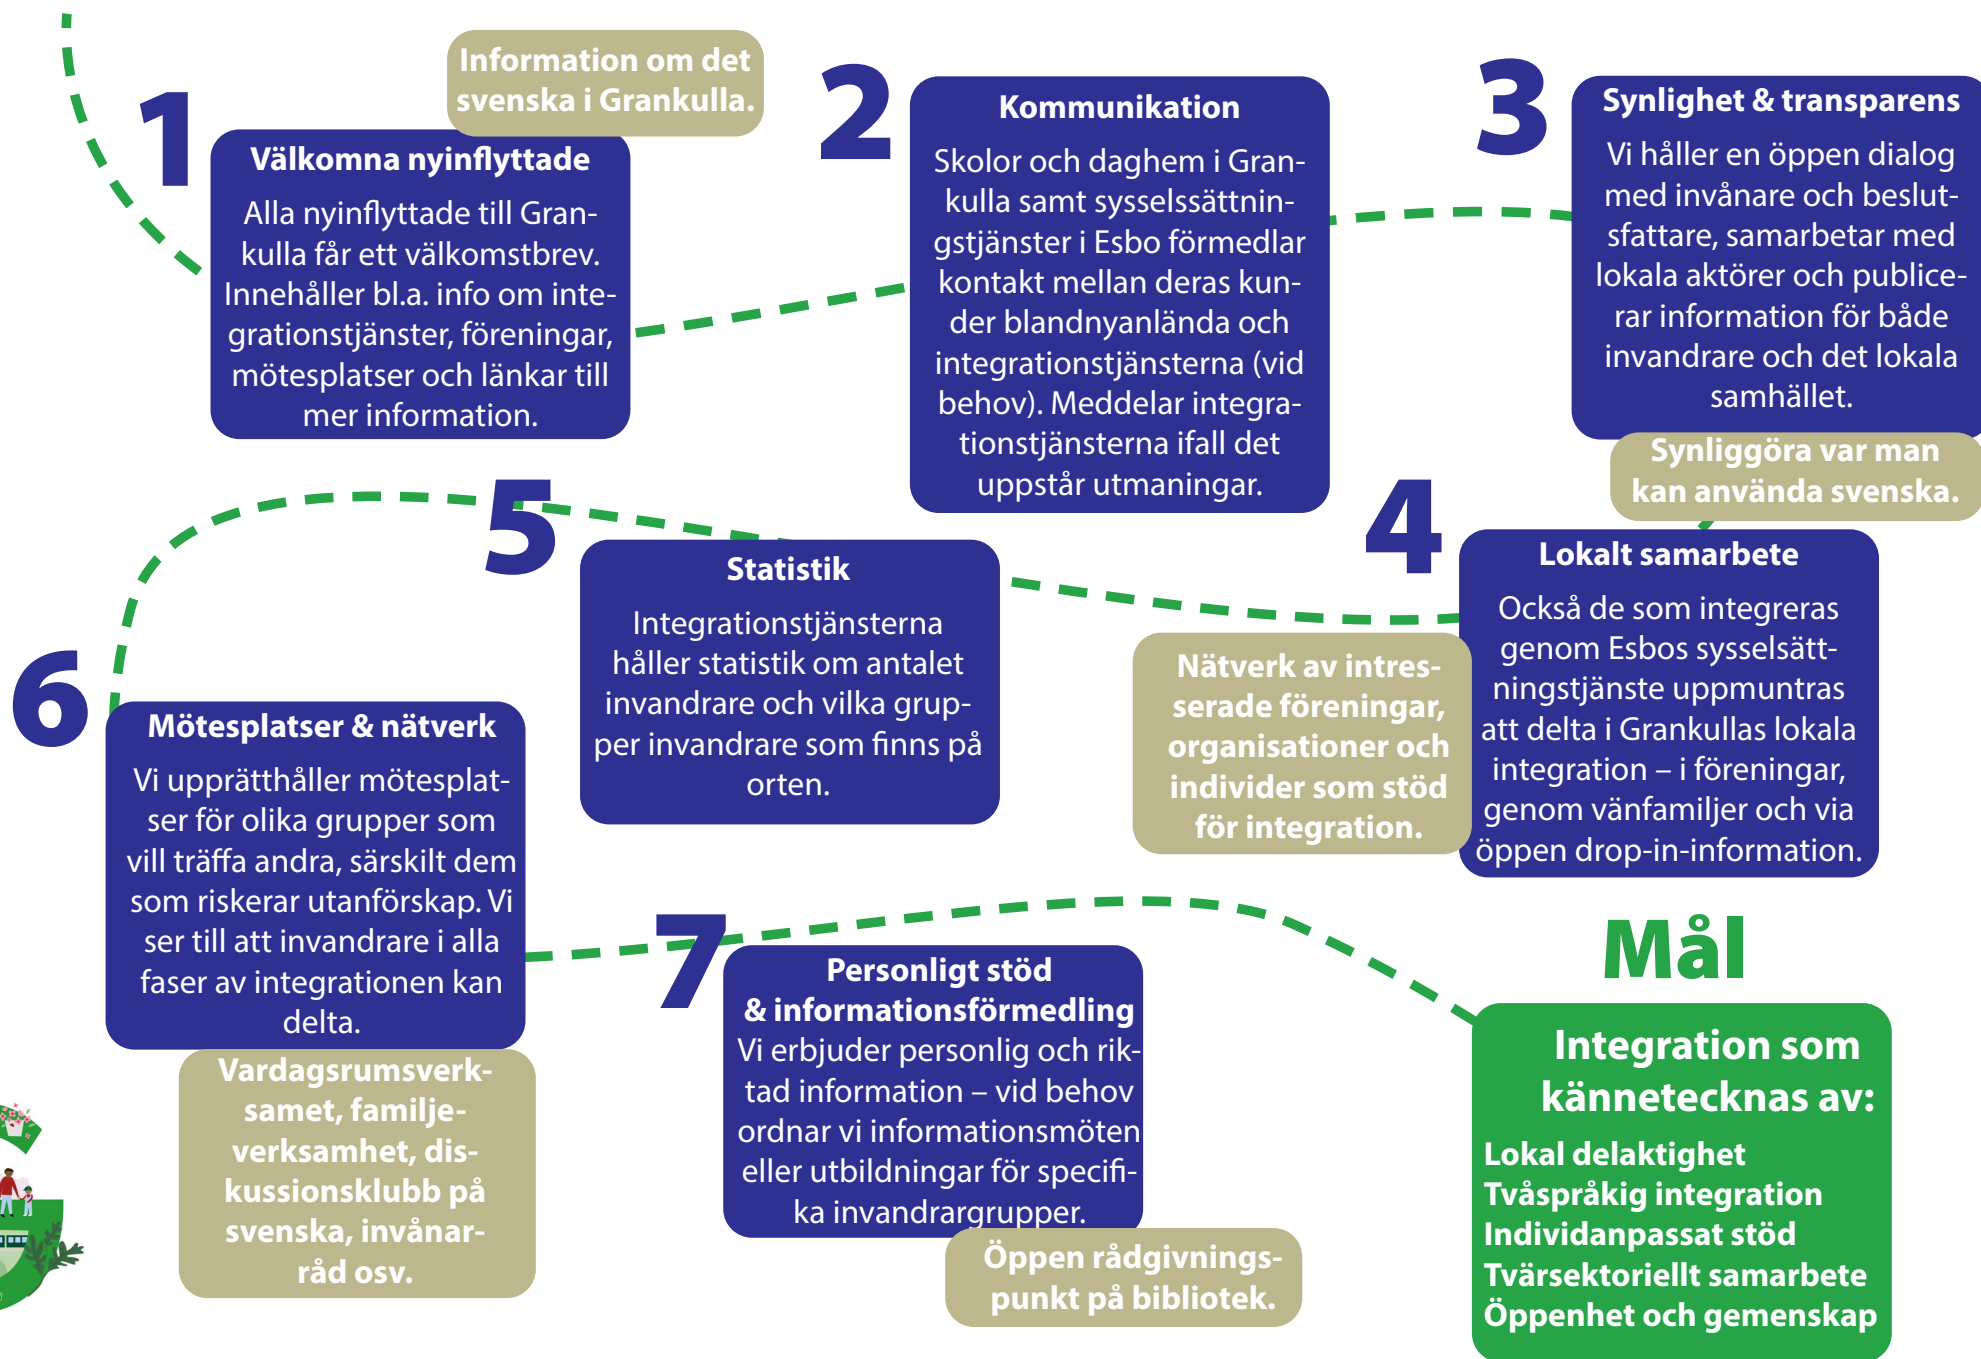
1

Information om det svenska i Grankulla.

Välkomna nyinflyttade

Alla nyinflyttade till Grankulla får ett välkomstbrev. Innehåller bl.a. info om integrationstjänster, föreningar, mötesplatser och länkar till mer information.

2

Kommunikation

Skolor och daghem i Grankulla samt sysselsättningstjänster i Esbo förmedlar kontakt mellan deras kunder blandnyanlända och integrationstjänsterna (vid behov). Meddelar integrationstjänsterna ifall det uppstår utmaningar.

3

Synlighet & transparens

Vi håller en öppen dialog med invånare och beslutsfattare, samarbetar med lokala aktörer och publicerar information för både invandrare och det lokala samhället.

Synliggöra var man kan använda svenska.

4

Lokalt samarbete

Också de som integreras genom Esbos sysselsättningstjänste uppmuntras att delta i Grankullas lokala integration – i föreningar, genom vänfamiljer och via öppen drop-in-information.

Nätverk av intresserade föreningar, organisationer och individer som stöd för integration.

5

Statistik

Integrationstjänsterna håller statistik om antalet invandrare och vilka grupper invandrare som finns på orten.

6

Mötesplatser & nätverk

Vi upprätthåller mötesplatser för olika grupper som vill träffa andra, särskilt dem som riskerar utanförskap. Vi ser till att invandrare i alla faser av integrationen kan delta.

Vardagsrumsverksamet, familjeverksamhet, diskussionsklubb på svenska, invånarråd osv.

7

Personligt stöd & informationsförmedling

Vi erbjuder personlig och riktad information – vid behov ordnar vi informationsmöten eller utbildningar för specifika invandrargrupper.

Öppen rådgivningspunkt på bibliotek.

Mål

Integration som kännetecknas av:

Lokal delaktighet
Tvåspråkig integration
Individanpassat stöd
Tvärsektoriellt samarbete
Öppenhet och gemenskap